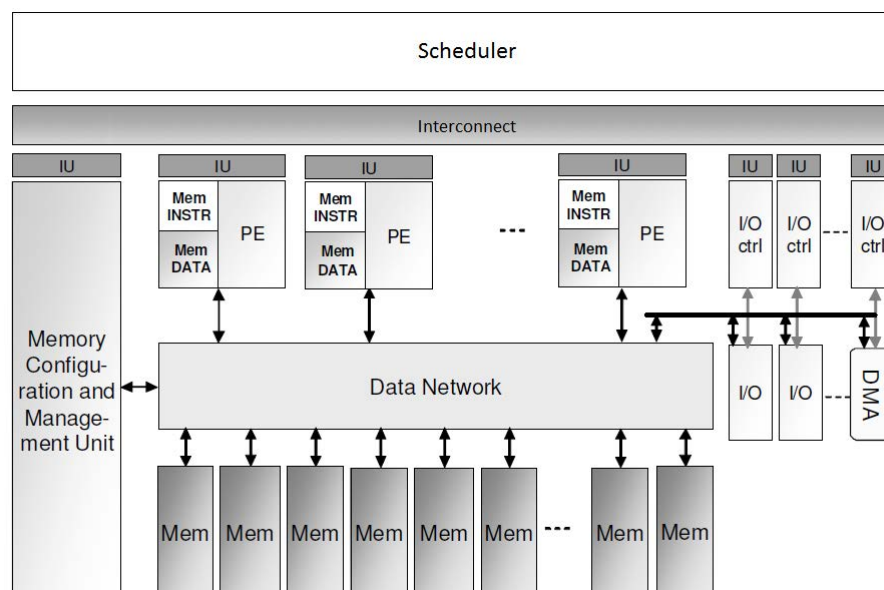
Scheduler

Interconnect

IU

IU

Mem INSTR

Mem DATA

PE

IU

Mem INSTR

Mem DATA

PE

---

IU

Mem INSTR

Mem DATA

PE

IU

I/O ctrl

IU

I/O ctrl

---

IU

I/O ctr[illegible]

Memory Configuration and Management Unit

Data Network

I/O

I/O

---

DMA

Mem

Mem

Mem

Mem

Mem

Mem

---

Mem

Mem